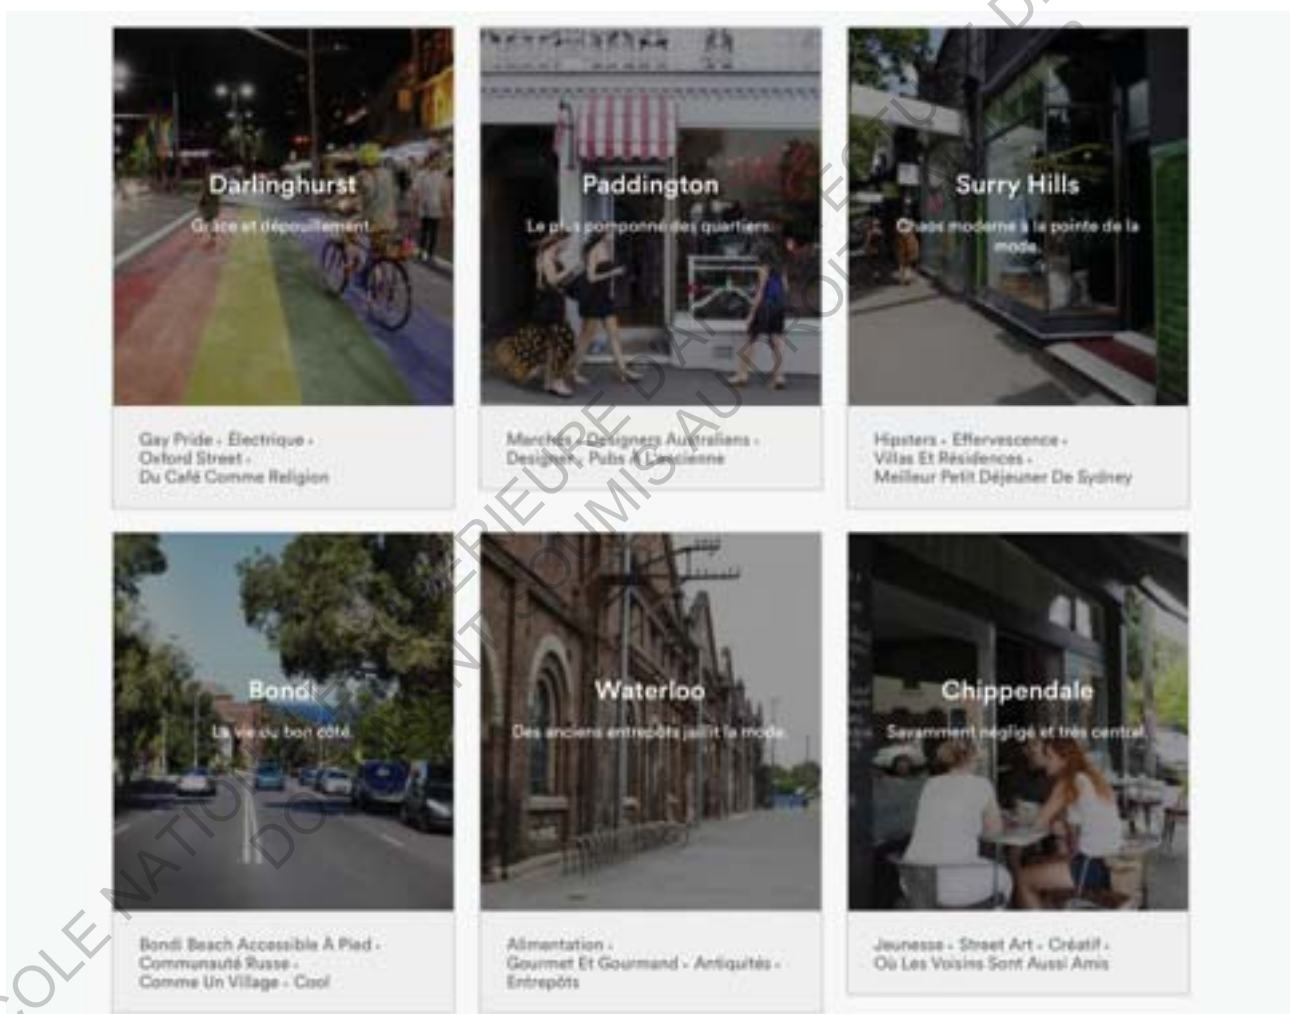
Darlinghurst

Grâce et dépouillement.

Gay Pride · Électrique · Oxford Street · Du Café Comme Religion

Paddington

Le plus pomponné des quartiers.

Marchés · Designers Australiens · Designers · Pubs À L'ancienne

Surry Hills

Chaos moderne à la pointe de la mode.

Hipsters · Effervescence · Villas Et Résidences · Meilleur Petit Déjeuner De Sydney

Bondi

La vie du bon côté.

Bondi Beach Accessible À Pied · Communauté Russe · Comme Un Village · Cool

Waterloo

Des anciens entrepôts jaillit la mode.

Alimentation · Gourmet Et Gourmand · Antiquités · Entrepôts

Chippendale

Savamment négligé et très central.

Jeunesse · Street Art · Créatif · Où Les Voisins Sont Aussi Amis

ÉCOLE NATIONALE SUPÉRIEURE D'A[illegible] DOCUMENT SOUMIS AU DROIT D'AUTEUR